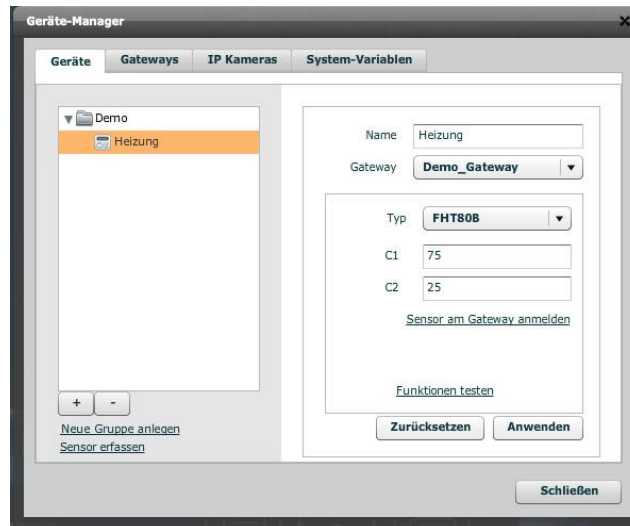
Geräte-Manager

Geräte
Gateways
IP Kameras
System-Variablen

Demo
Heizung

Name Heizung
Gateway Demo_Gateway

Typ FHT80B
C1 75
C2 25

Sensor am Gateway anmelden

Funktionen testen

Zurücksetzen
Anwenden

+
-
Neue Gruppe anlegen
Sensor erfassen

Schließen